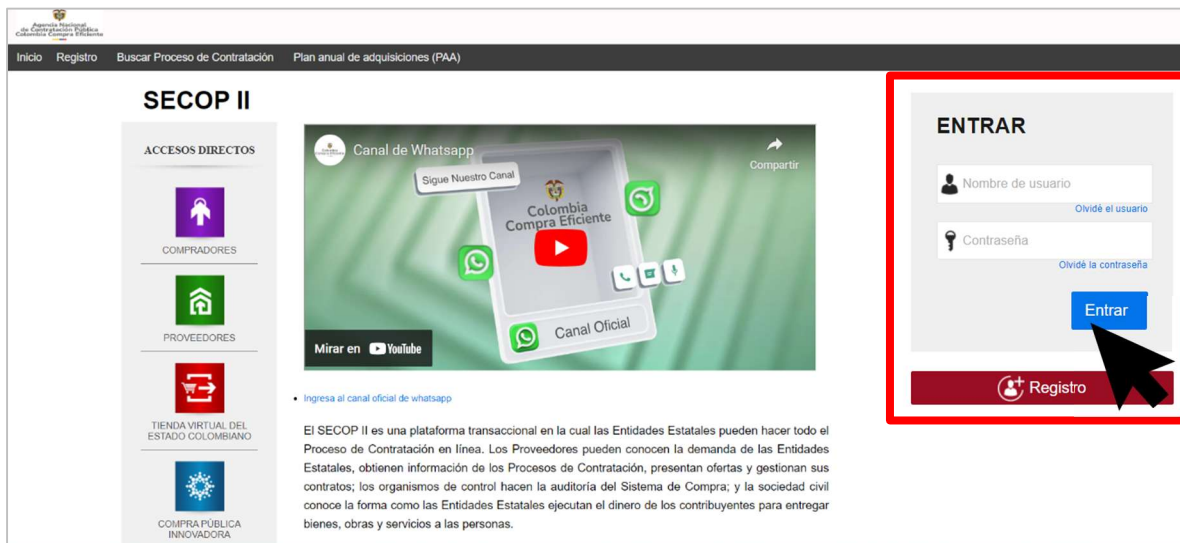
Agencia Nacional de Contratación Pública Colombia Compra Eficiente

Inicio Registro Buscar Proceso de Contratación Plan anual de adquisiciones (PAA)

SECOP II

ACCESOS DIRECTOS

COMPRADORES

PROVEEDORES

TIENDA VIRTUAL DEL ESTADO COLOMBIANO

COMPRA PÚBLICA INNOVADORA

Canal de Whatsapp

Compartir

Sigue Nuestro Canal

Colombia Compra Eficiente

Canal Oficial

Mirar en YouTube

• Ingresa al canal oficial de whatsapp

El SECOP II es una plataforma transaccional en la cual las Entidades Estatales pueden hacer todo el Proceso de Contratación en línea. Los Proveedores pueden conocen la demanda de las Entidades Estatales, obtienen información de los Procesos de Contratación, presentan ofertas y gestionan sus contratos; los organismos de control hacen la auditoría del Sistema de Compra; y la sociedad civil conoce la forma como las Entidades Estatales ejecutan el dinero de los contribuyentes para entregar bienes, obras y servicios a las personas.

ENTRAR

Nombre de usuario

Olvidé el usuario

Contraseña

Olvidé la contraseña

Entrar

Registro